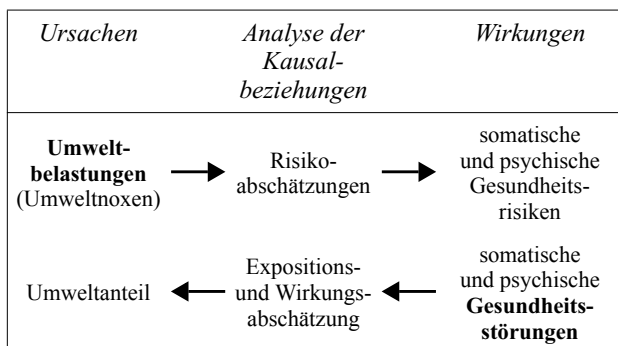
| Ursachen | Analyse der Kausalbeziehungen | Wirkungen |
|---|---|---|
| **Umweltbelastungen** (Umweltnoxen) | Risikoabschätzungen | somatische und psychische Gesundheitsrisiken |
| Umweltanteil | Expositions- und Wirkungsabschätzung | somatische und psychische **Gesundheitsstörungen** |